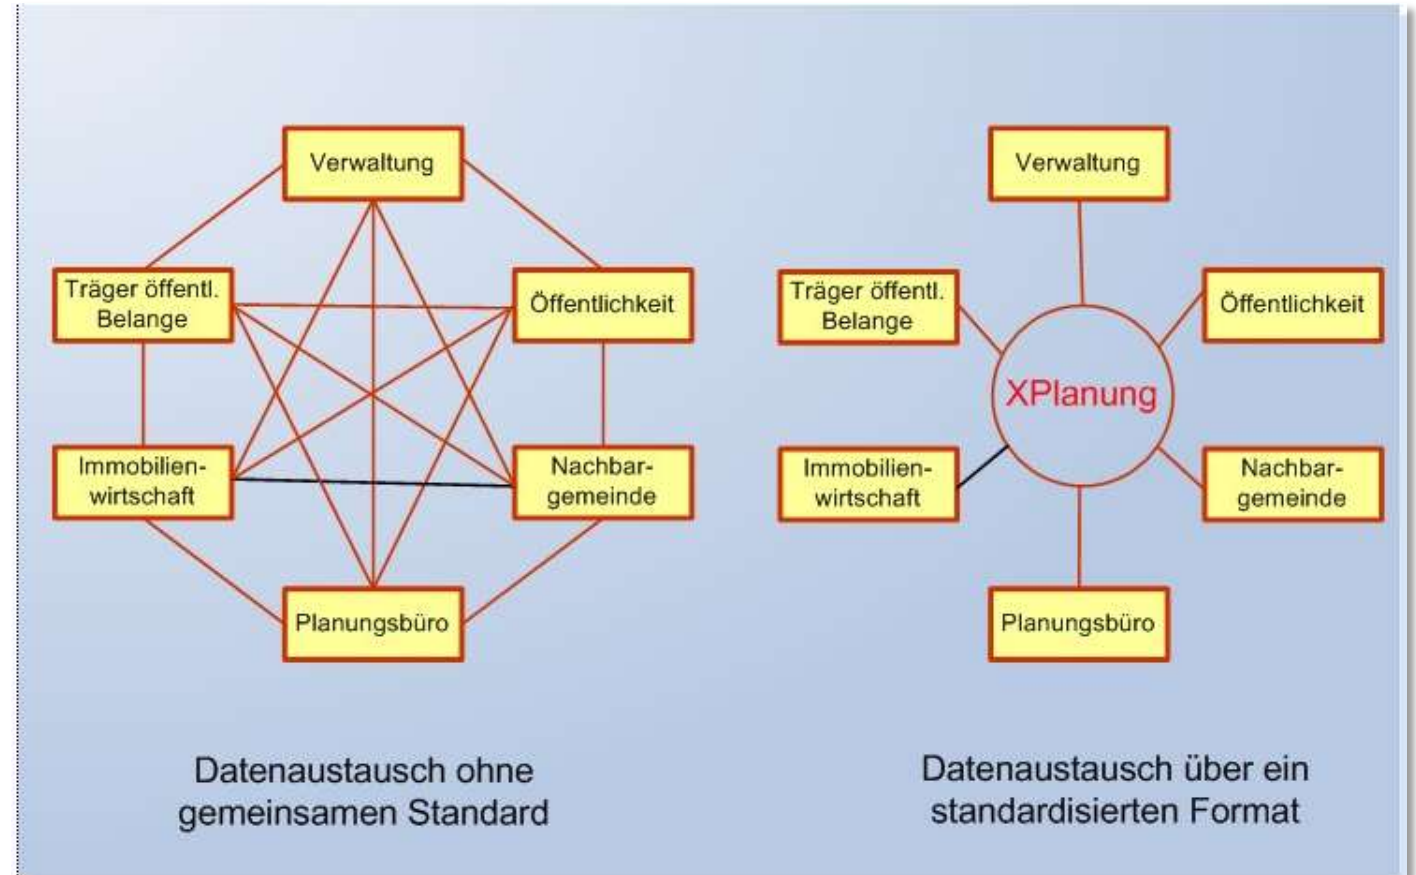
Verwaltung

Träger öffentl. Belange

Öffentlichkeit

Immobilien-wirtschaft

Nachbar-gemeinde

Planungsbüro

Datenaustausch ohne gemeinsamen Standard

Verwaltung

Träger öffentl. Belange

Öffentlichkeit

XPlanung

Immobilien-wirtschaft

Nachbar-gemeinde

Planungsbüro

Datenaustausch über ein standardisierten Format